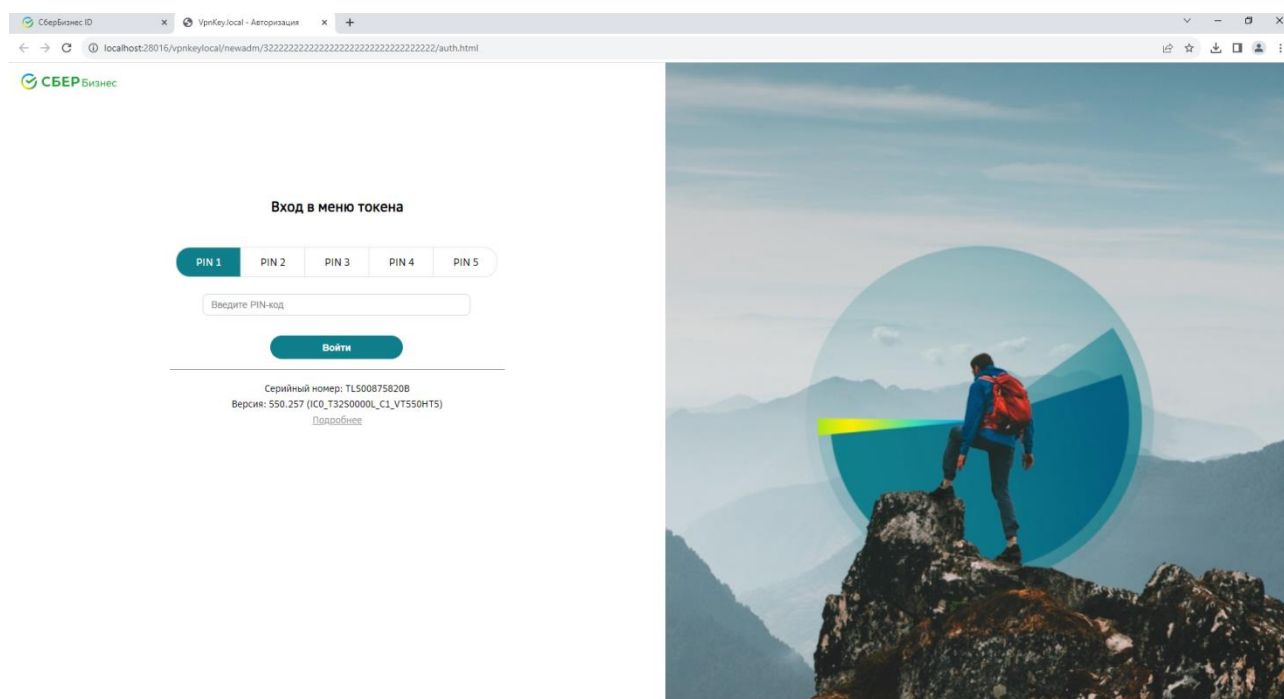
СберБизнес ID × VpnKey.local - Авторизация × +

localhost:28016/vpnkeylocal/newadm/32222222222222222222222222222222/auth.html

СБЕР Бизнес

Вход в меню токена

PIN 1 | PIN 2 | PIN 3 | PIN 4 | PIN 5

Введите PIN-код

Войти

Серийный номер: TLS00875820B
Версия: 550.257 (IC0_T32S0000L_C1_VT550HT5)
Подробнее